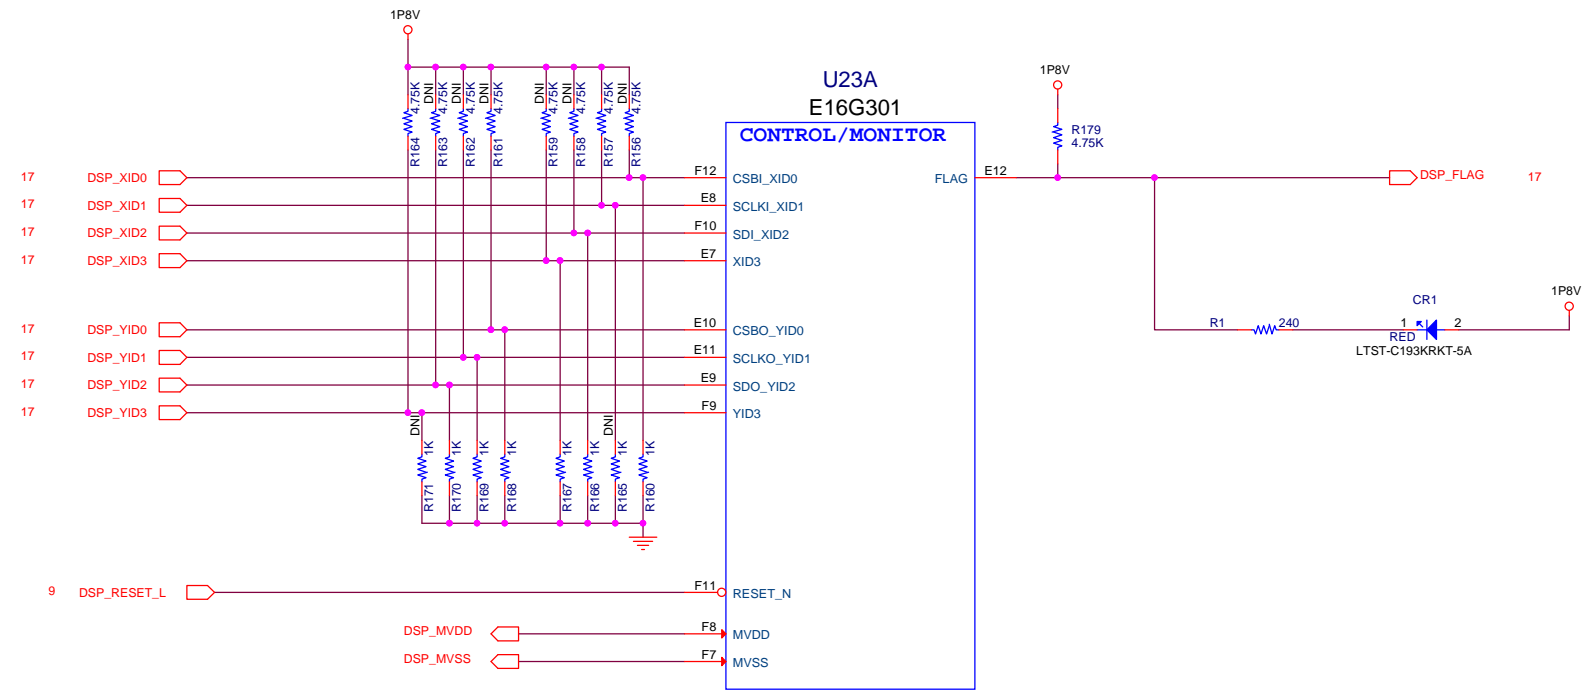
1P8V

DNI 4.75K R164
DNI 4.75K R163
DNI 4.75K R162
DNI 4.75K R161
DNI 4.75K R159
DNI 4.75K R158
DNI 4.75K R157
DNI 4.75K R156

U23A
E16G301
CONTROL/MONITOR

17 DSP_XID0 F12 CSBI_XID0
17 DSP_XID1 E8 SCLKI_XID1
17 DSP_XID2 F10 SDI_XID2
17 DSP_XID3 E7 XID3
17 DSP_YID0 E10 CSBO_YID0
17 DSP_YID1 E11 SCLKO_YID1
17 DSP_YID2 E9 SDO_YID2
17 DSP_YID3 F9 YID3

DNI 1K R171
1K R170
1K R169
1K R168
1K R167
DNI 1K R166
1K R165
1K R160

9 DSP_RESET_L F11 RESET_N
DSP_MVDD F8 MVDD
DSP_MVSS F7 MVSS

FLAG E12
1P8V
R179
4.75K
DSP_FLAG 17

R1 240
CR1
1 2
RED
LTST-C193KRKT-5A
1P8V